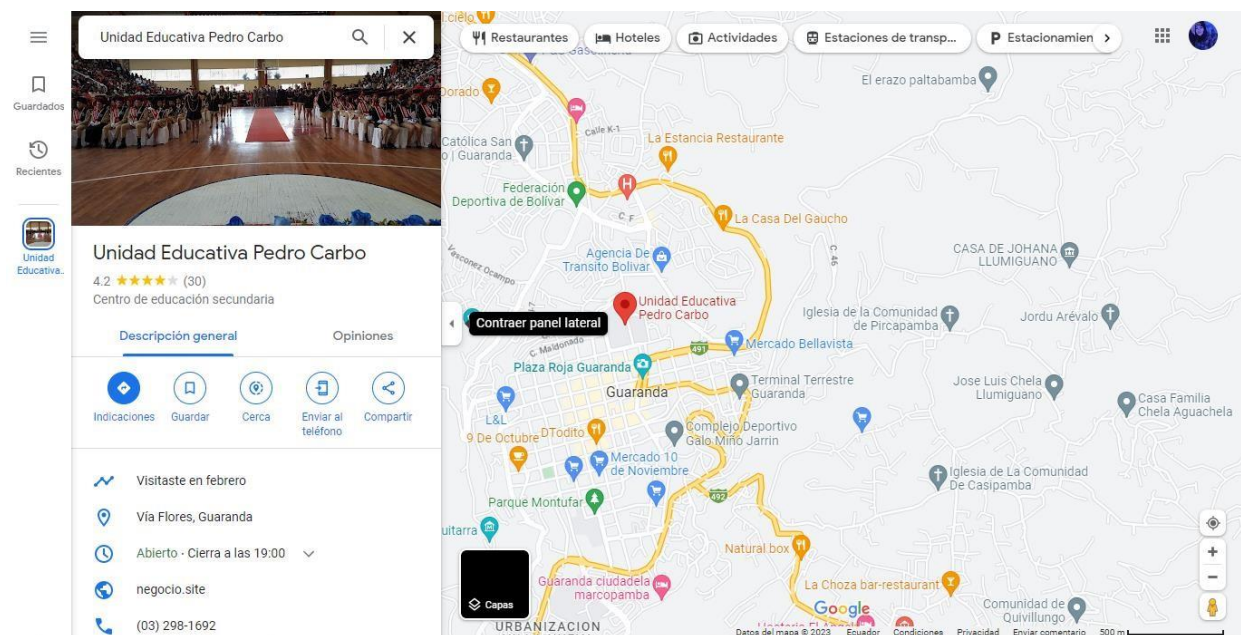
Unidad Educativa Pedro Carbo

Guardados

Recientes

Unidad Educativa...

Restaurantes Hoteles Actividades Estaciones de transp... Estacionamien

Unidad Educativa Pedro Carbo
4.2 ★★★★★ (30)
Centro de educación secundaria

Descripción general
Opiniones

Indicaciones Guardar Cerca Enviar al teléfono Compartir

Visitaste en febrero
Vía Flores, Guaranda
Abierto · Cierra a las 19:00
negocio.site
(03) 298-1692

Contraer panel lateral

cielo
Dorado
Calle K-1
La Estancia Restaurante
Católica San | Guaranda
Federación Deportiva de Bolívar
La Casa Del Gaucho
Agencia De Transito Bolivar
Unidad Educativa Pedro Carbo
El erazo paltabamba
CASA DE JOHANA LLUMIGUANO
Iglesia de la Comunidad de Pircapamba
Jordu Arévalo
Mercado Bellavista
C. Maldonado
Plaza Roja Guaranda
Guaranda
Terminal Terrestre Guaranda
Jose Luis Chela Llumiguano
Casa Familia Chela Aguachela
L&L
9 De Octubre
DTodito
Complejo Deportivo Galo Miño Jarrin
Mercado 10 de Noviembre
Iglesia de La Comunidad De Casipamba
Parque Montufar
491
492
Natural box
Guaranda ciudadela marcopamba
La Choza bar-restaurant
Comunidad de Quivillungo
URBANIZACION
Capas
Google
Datos del mapa ©2023 Ecuador Condiciones Privacidad Enviar comentario 500 m